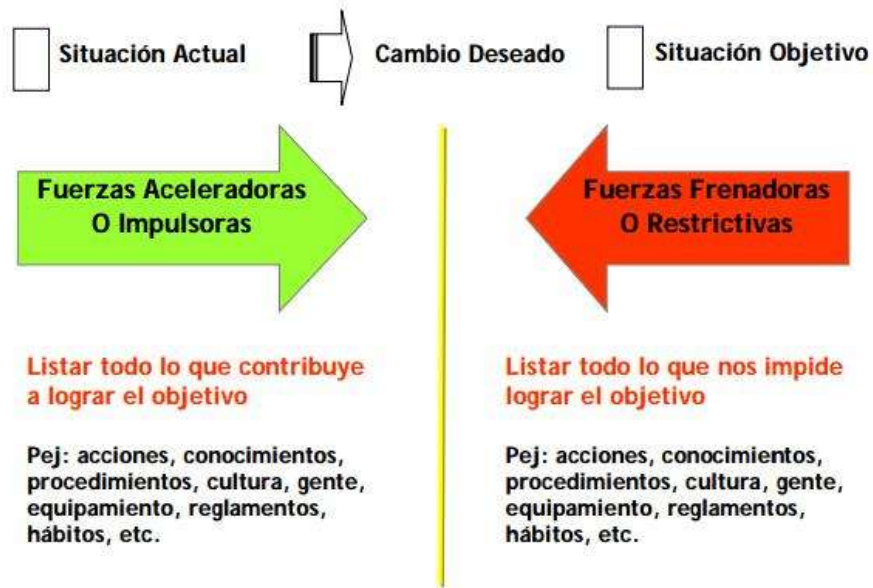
Situación Actual

Cambio Deseado

Situación Objetivo

Fuerzas Aceleradoras O Impulsoras

Listar todo lo que contribuye a lograr el objetivo

Pej: acciones, conocimientos, procedimientos, cultura, gente, equipamiento, reglamentos, hábitos, etc.

Fuerzas Frenadoras O Restrictivas

Listar todo lo que nos impide lograr el objetivo

Pej: acciones, conocimientos, procedimientos, cultura, gente, equipamiento, reglamentos, hábitos, etc.